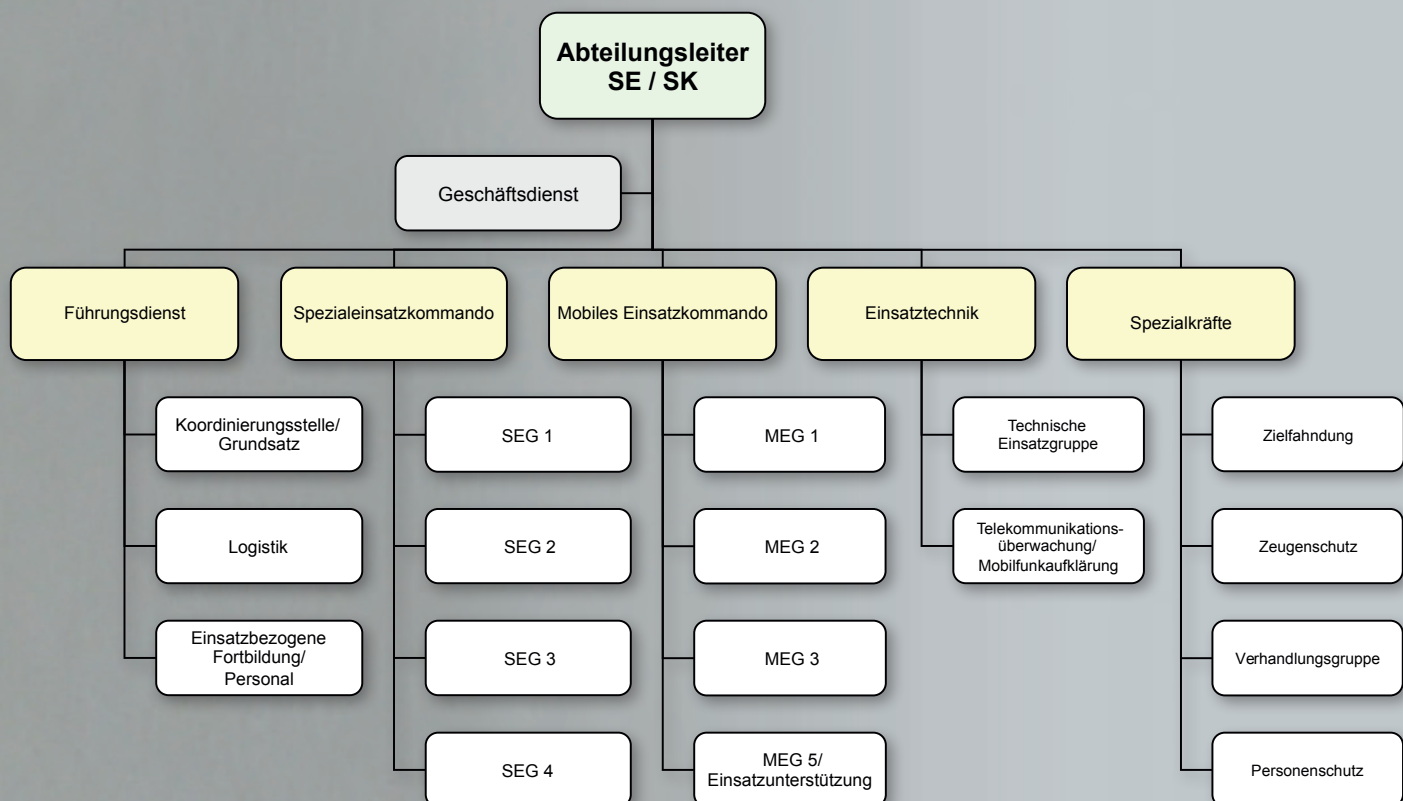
Abteilungsleiter
SE / SK

Geschäftsdienst

Führungsdienst

Koordinierungsstelle/ Grundsatz

Logistik

Einsatzbezogene Fortbildung/ Personal

Spezialeinsatzkommando

SEG 1

SEG 2

SEG 3

SEG 4

Mobiles Einsatzkommando

MEG 1

MEG 2

MEG 3

MEG 5/ Einsatzunterstützung

Einsatztechnik

Technische Einsatzgruppe

Telekommunikationsüberwachung/ Mobilfunkaufklärung

Spezialkräfte

Zielfahndung

Zeugenschutz

Verhandlungsgruppe

Personenschutz